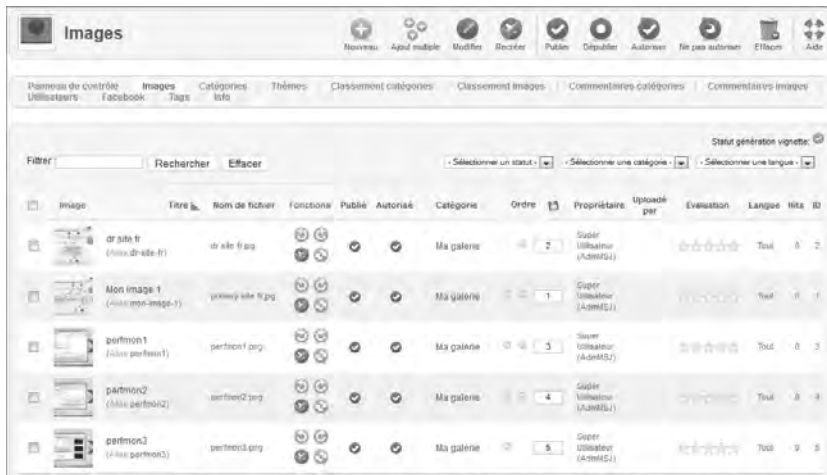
Images

Nouveau | Ajout multiple | Modifier | Recréer | Publier | Dépublier | Autoriser | Ne pas autoriser | Effacer | Aide

Panneau de contrôle | Images | Catégories | Thèmes | Classement catégories | Classement images | Commentaires catégories | Commentaires images | Utilisateurs | Facebook | Tags | Info

Statut génération vignette:

Filtrer | Rechercher | Effacer

- Sélectionner un statut - | - Sélectionner une catégorie - | - Sélectionner une langue -

| | Image | Titre | Nom de fichier | Fonctions | Publié | Autorisé | Catégorie | Ordre | Propriétaire | Uploadé par | Evaluation | Langue | Hits | ID |
|---|---|---|---|---|---|---|---|---|---|---|---|---|---|---|
| | | dr site fr (Alias:dr-site-fr) | dr site fr.jpg | | | | Ma galerie | 2 | Super Utilisateur (AdmMSJ) | | | Tout | 0 | 2 |
| | | Mon image 1 (Alias:mon-image-1) | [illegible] site fr.jpg | | | | Ma galerie | 1 | Super Utilisateur (AdmMSJ) | | | Tout | 0 | 1 |
| | | perfmon1 (Alias:perfmon1) | perfmon1.png | | | | Ma galerie | 3 | Super Utilisateur (AdmMSJ) | | | Tout | 0 | 3 |
| | | perfmon2 (Alias:perfmon2) | perfmon2.png | | | | Ma galerie | 4 | Super Utilisateur (AdmMSJ) | | | Tout | 0 | 4 |
| | | perfmon3 (Alias:perfmon3) | perfmon3.png | | | | Ma galerie | 5 | Super Utilisateur (AdmMSJ) | | | Tout | 0 | 5 |